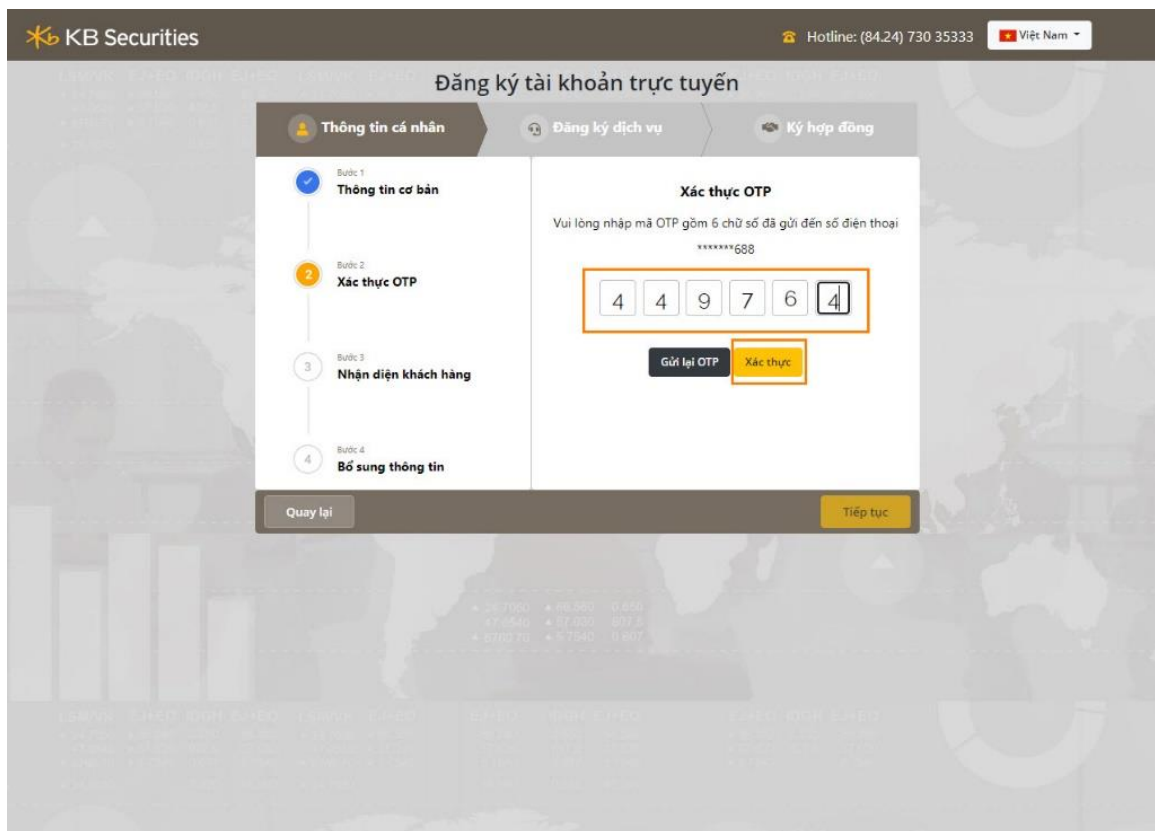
KB Securities

Hotline: (84.24) 730 35333

Việt Nam

Đăng ký tài khoản trực tuyến

Thông tin cá nhân

Đăng ký dịch vụ

Ký hợp đồng

Bước 1
Thông tin cơ bản

Bước 2
Xác thực OTP

Bước 3
Nhận diện khách hàng

Bước 4
Bổ sung thông tin

Xác thực OTP

Vui lòng nhập mã OTP gồm 6 chữ số đã gửi đến số điện thoại *******688

| 4 | 4 | 9 | 7 | 6 | 4 |
|---|---|---|---|---|---|

Gửi lại OTP

Xác thực

Quay lại

Tiếp tục